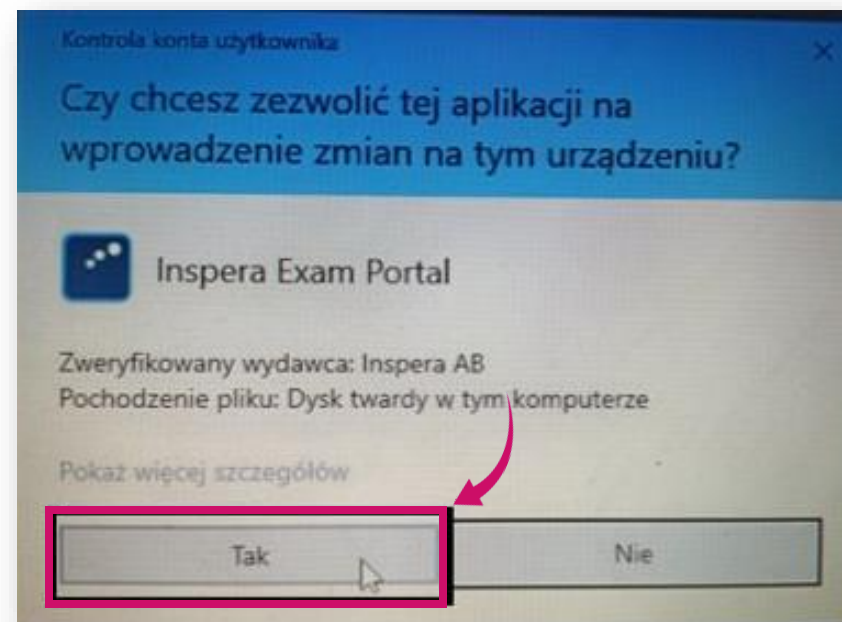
Kontrola konta użytkownika

Czy chcesz zezwolić tej aplikacji na wprowadzenie zmian na tym urządzeniu?

Inspera Exam Portal

Zweryfikowany wydawca: Inspera AB
Pochodzenie pliku: Dysk twardy w tym komputerze

Pokaż więcej szczegółów

Tak

Nie